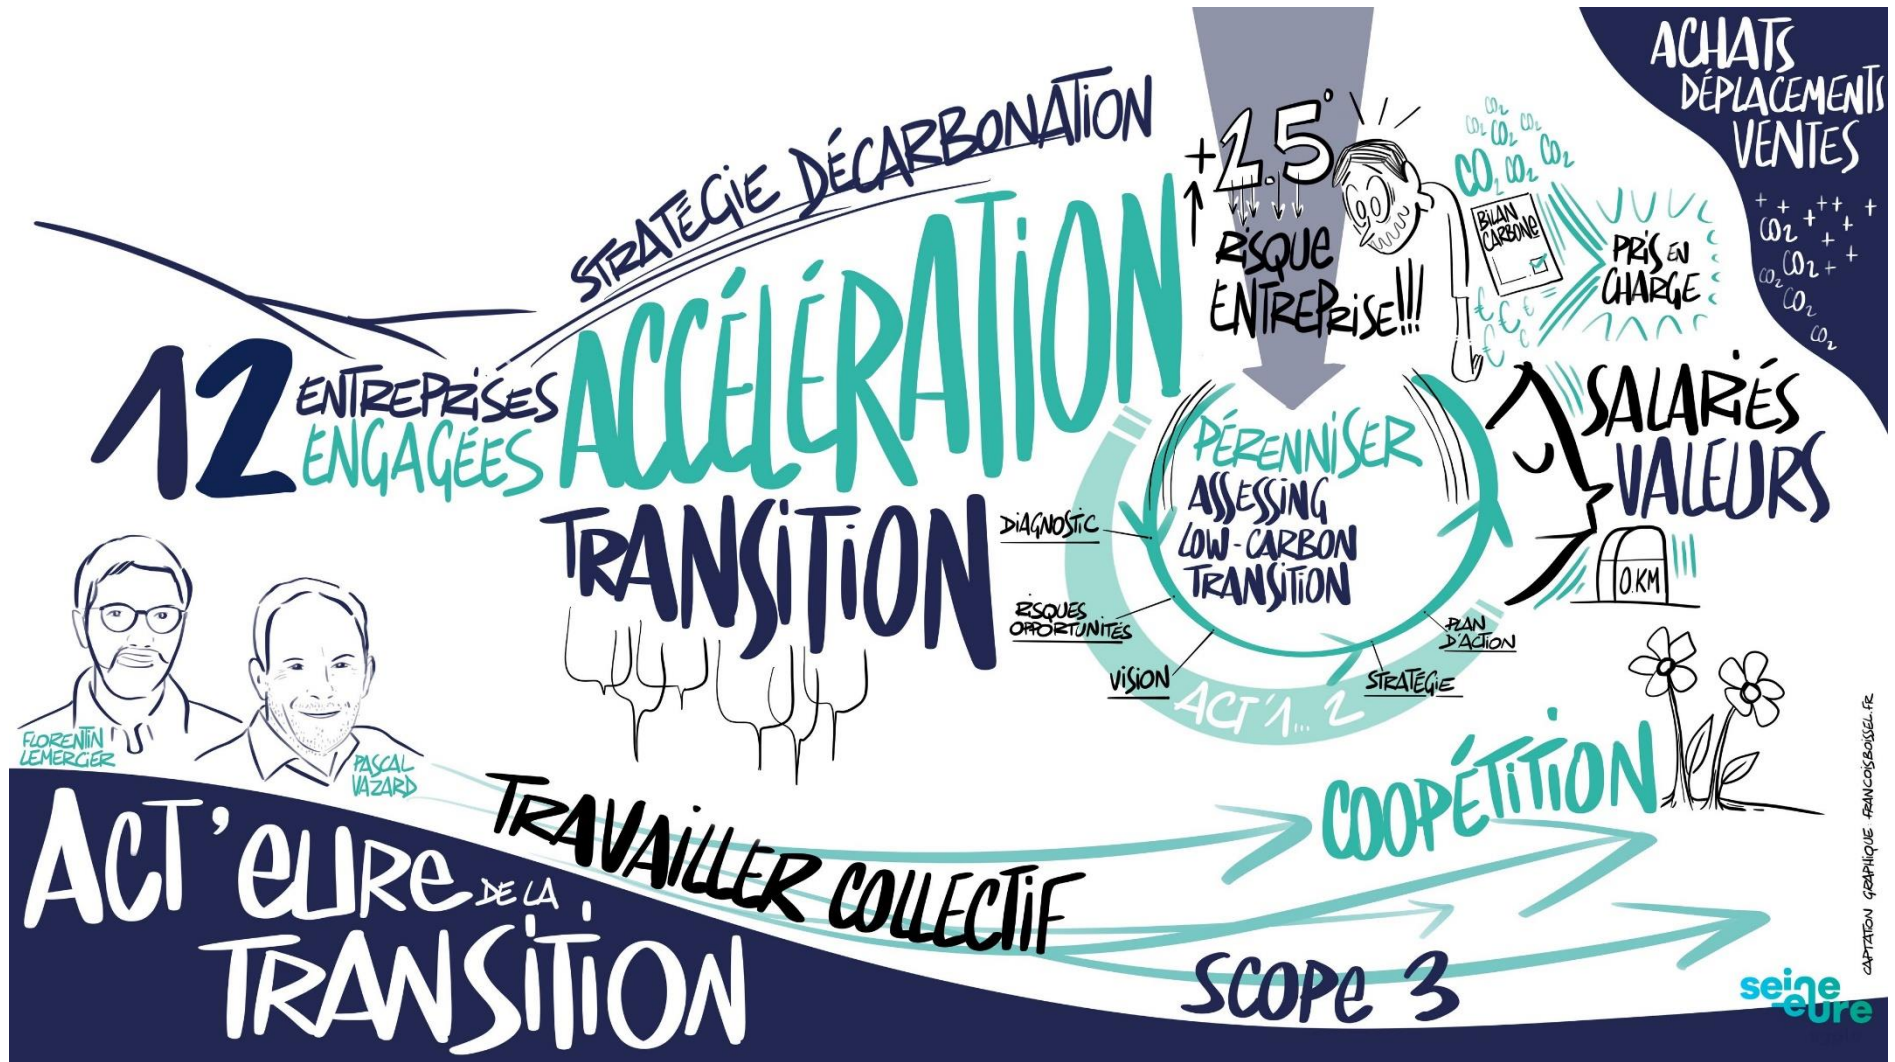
STRATÉGIE DÉCARBONATION

12 ENTREPRISES ENGAGÉES

ACCÉLÉRATION

TRANSITION

+2,5°

RISQUE ENTREPRISE!!!

$CO_2$ $CO_2$ $CO_2$ $CO_2$ $CO_2$ $CO_2$

BILAN CARBONE

PRIS EN CHARGE

ACHATS DÉPLACEMENTS VENTES

$CO_2$ $CO_2$ $CO_2$ $CO_2$ $CO_2$

PÉRENNISER

ASSESSING LOW-CARBON TRANSITION

DIAGNOSTIC

RISQUES OPPORTUNITÉS

VISION

ACT 1... 2

STRATÉGIE

PLAN D'ACTION

SALARIÉS VALEURS

0 KM

FLORENTIN LEMERCIER

PASCAL VAZARD

TRAVAILLER COLLECTIF

COOPÉTITION

SCOPE 3

ACT'EURE DE LA TRANSITION

CAPTATION GRAPHIQUE FRANCOISBOISSEL.FR

seine eure